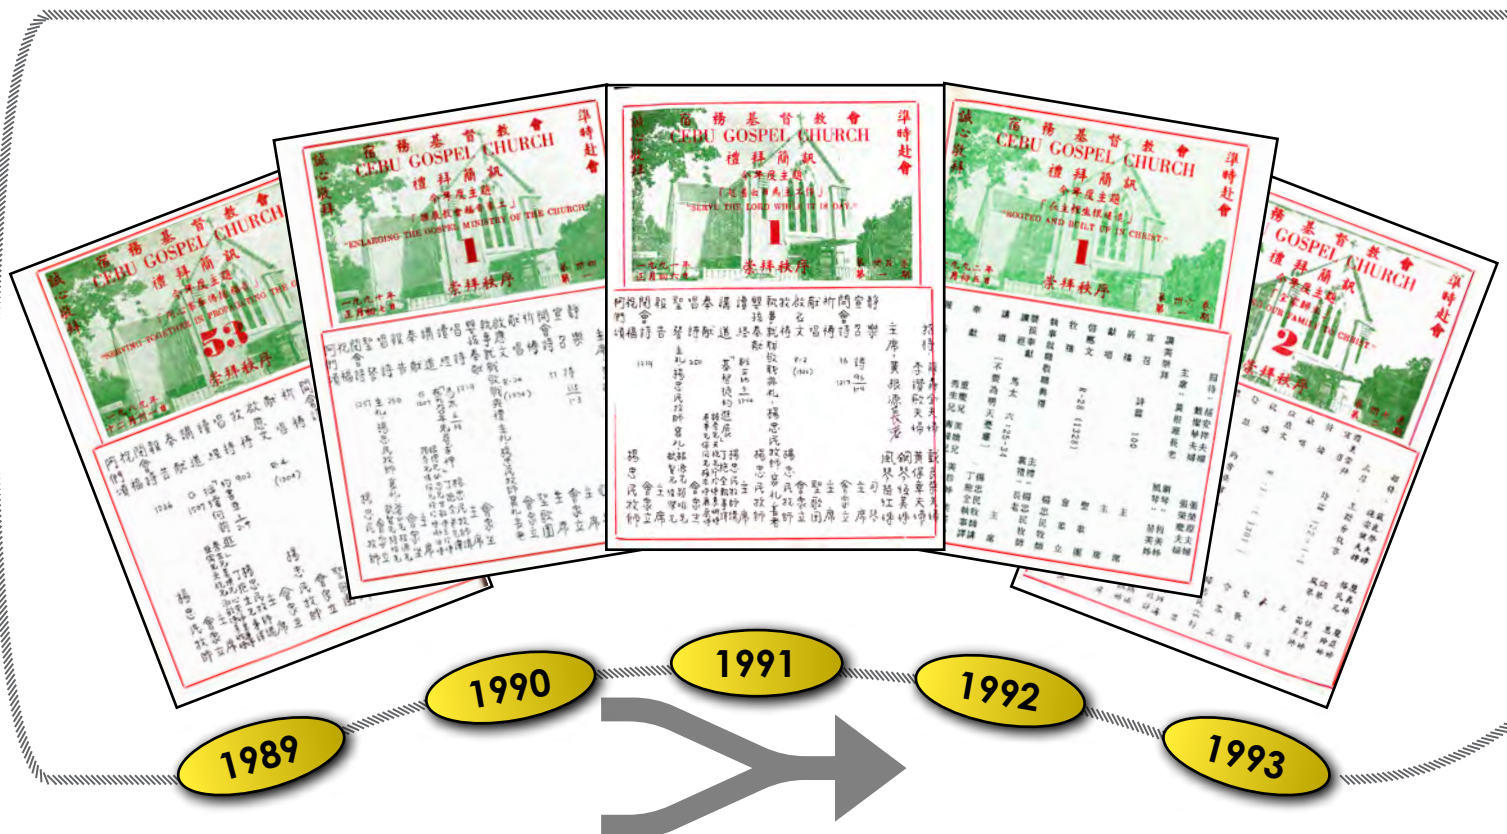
宿務基督教會
CEBU GOSPEL CHURCH
禮拜簡訊
誠心敬拜
準時赴會
"SERVING TOGETHER IN PROMOTING THE GOSPEL"
53
崇拜秩序

宿務基督教會
CEBU GOSPEL CHURCH
禮拜簡訊
今年度主題
「擴展教會福音事工」
"ENLARGING THE GOSPEL MINISTRY OF THE CHURCH"
1
崇拜秩序

宿務基督教會
CEBU GOSPEL CHURCH
禮拜簡訊
今年度主題
"SERVE THE LORD WHILE IT IS DAY."
1
崇拜秩序

宿務基督教會
CEBU GOSPEL CHURCH
禮拜簡訊
今年度主題
"ROOTED AND BUILT UP IN CHRIST"
1
崇拜秩序

宿務基督教會
CEBU GOSPEL CHURCH
今年度主題
2
崇拜秩序

1989
1990
1991
1992
1993